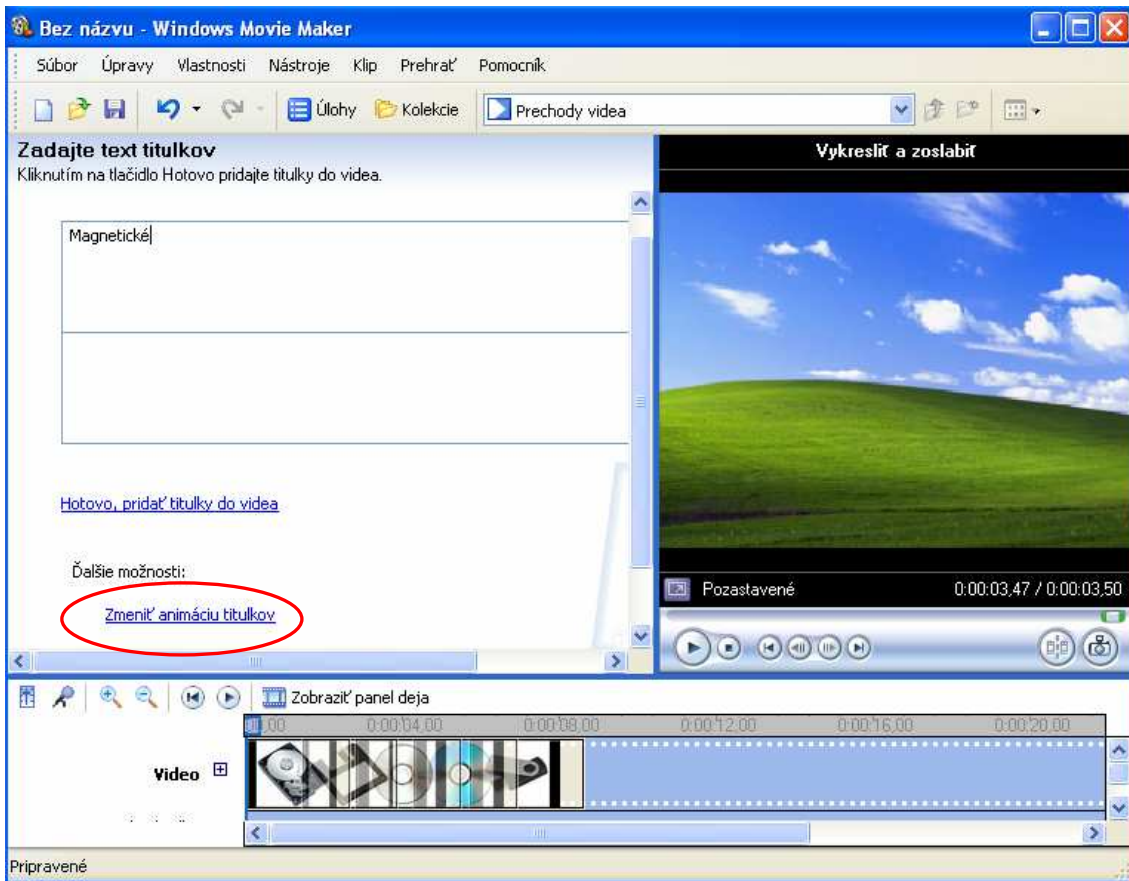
Bez názvu - Windows Movie Maker

Súbor Úpravy Vlastnosti Nástroje Klip Prehrať Pomocník

Úlohy Kolekcie Prechody videa

Zadajte text titulkov
Kliknutím na tlačidlo Hotovo pridajte titulky do videa.

Magnetické

Hotovo, pridať titulky do videa

Ďalšie možnosti:

Zmeniť animáciu titulkov

Vykresliť a zoslabiť

Pozastavené 0:00:03,47 / 0:00:03,50

Zobraziť panel deja

0:00 0:00:04,00 0:00:08,00 0:00:12,00 0:00:16,00 0:00:20,00

Video

Pripravené